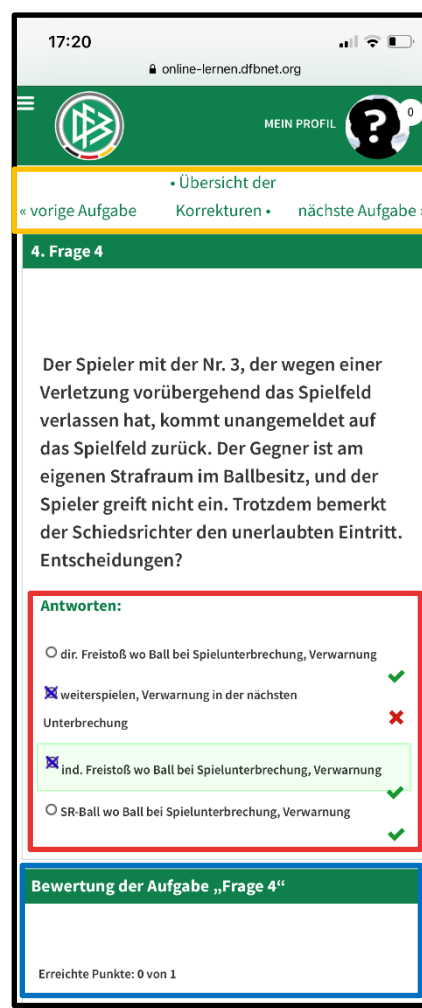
17:20

online-lernen.dfbnet.org

MEIN PROFIL

0

« vorige Aufgabe

• Übersicht der Korrekturen •

nächste Aufgabe »

4. Frage 4

Der Spieler mit der Nr. 3, der wegen einer Verletzung vorübergehend das Spielfeld verlassen hat, kommt unangemeldet auf das Spielfeld zurück. Der Gegner ist am eigenen Strafraum im Ballbesitz, und der Spieler greift nicht ein. Trotzdem bemerkt der Schiedsrichter den unerlaubten Eintritt. Entscheidungen?

Antworten:

dir. Freistoß wo Ball bei Spielunterbrechung, Verwarnung

weiterspielen, Verwarnung in der nächsten Unterbrechung

ind. Freistoß wo Ball bei Spielunterbrechung, Verwarnung

SR-Ball wo Ball bei Spielunterbrechung, Verwarnung

Bewertung der Aufgabe „Frage 4“

Erreichte Punkte: 0 von 1